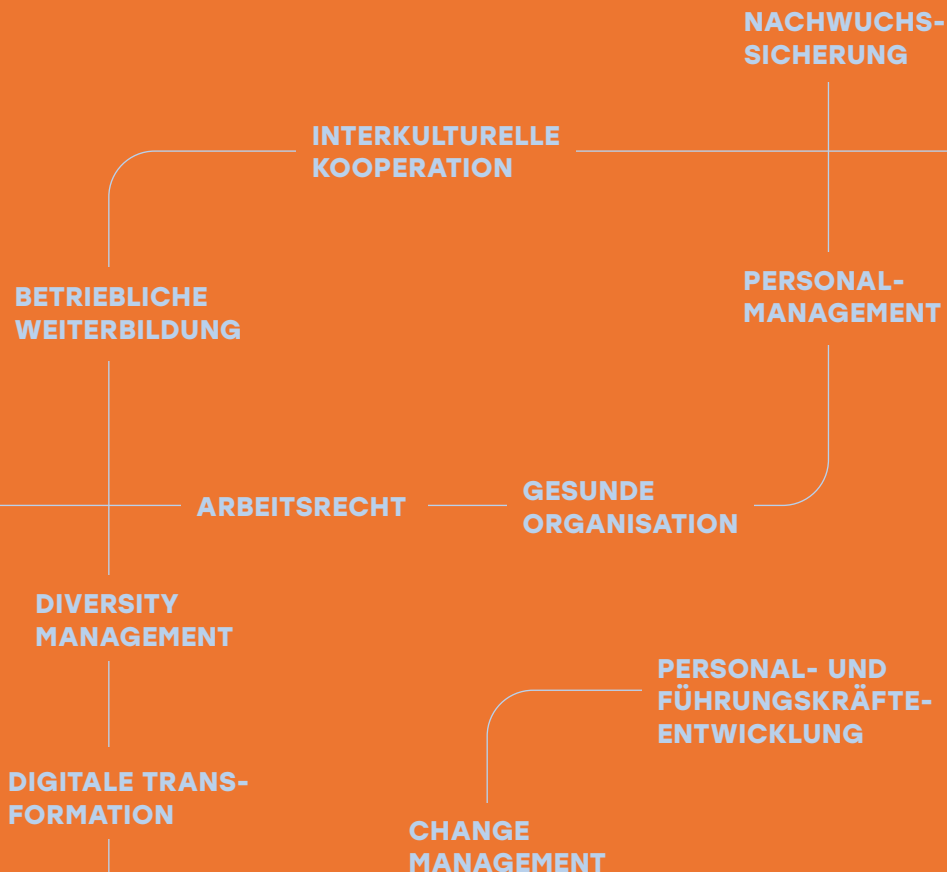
NACHWUCHS-SICHERUNG

INTERKULTURELLE KOOPERATION

BETRIEBLICHE WEITERBILDUNG

PERSONAL-MANAGEMENT

ARBEITSRECHT

GESUNDE ORGANISATION

DIVERSITY MANAGEMENT

PERSONAL- UND FÜHRUNGSKRÄFTE-ENTWICKLUNG

DIGITALE TRANS-FORMATION

CHANGE MANAGEMENT